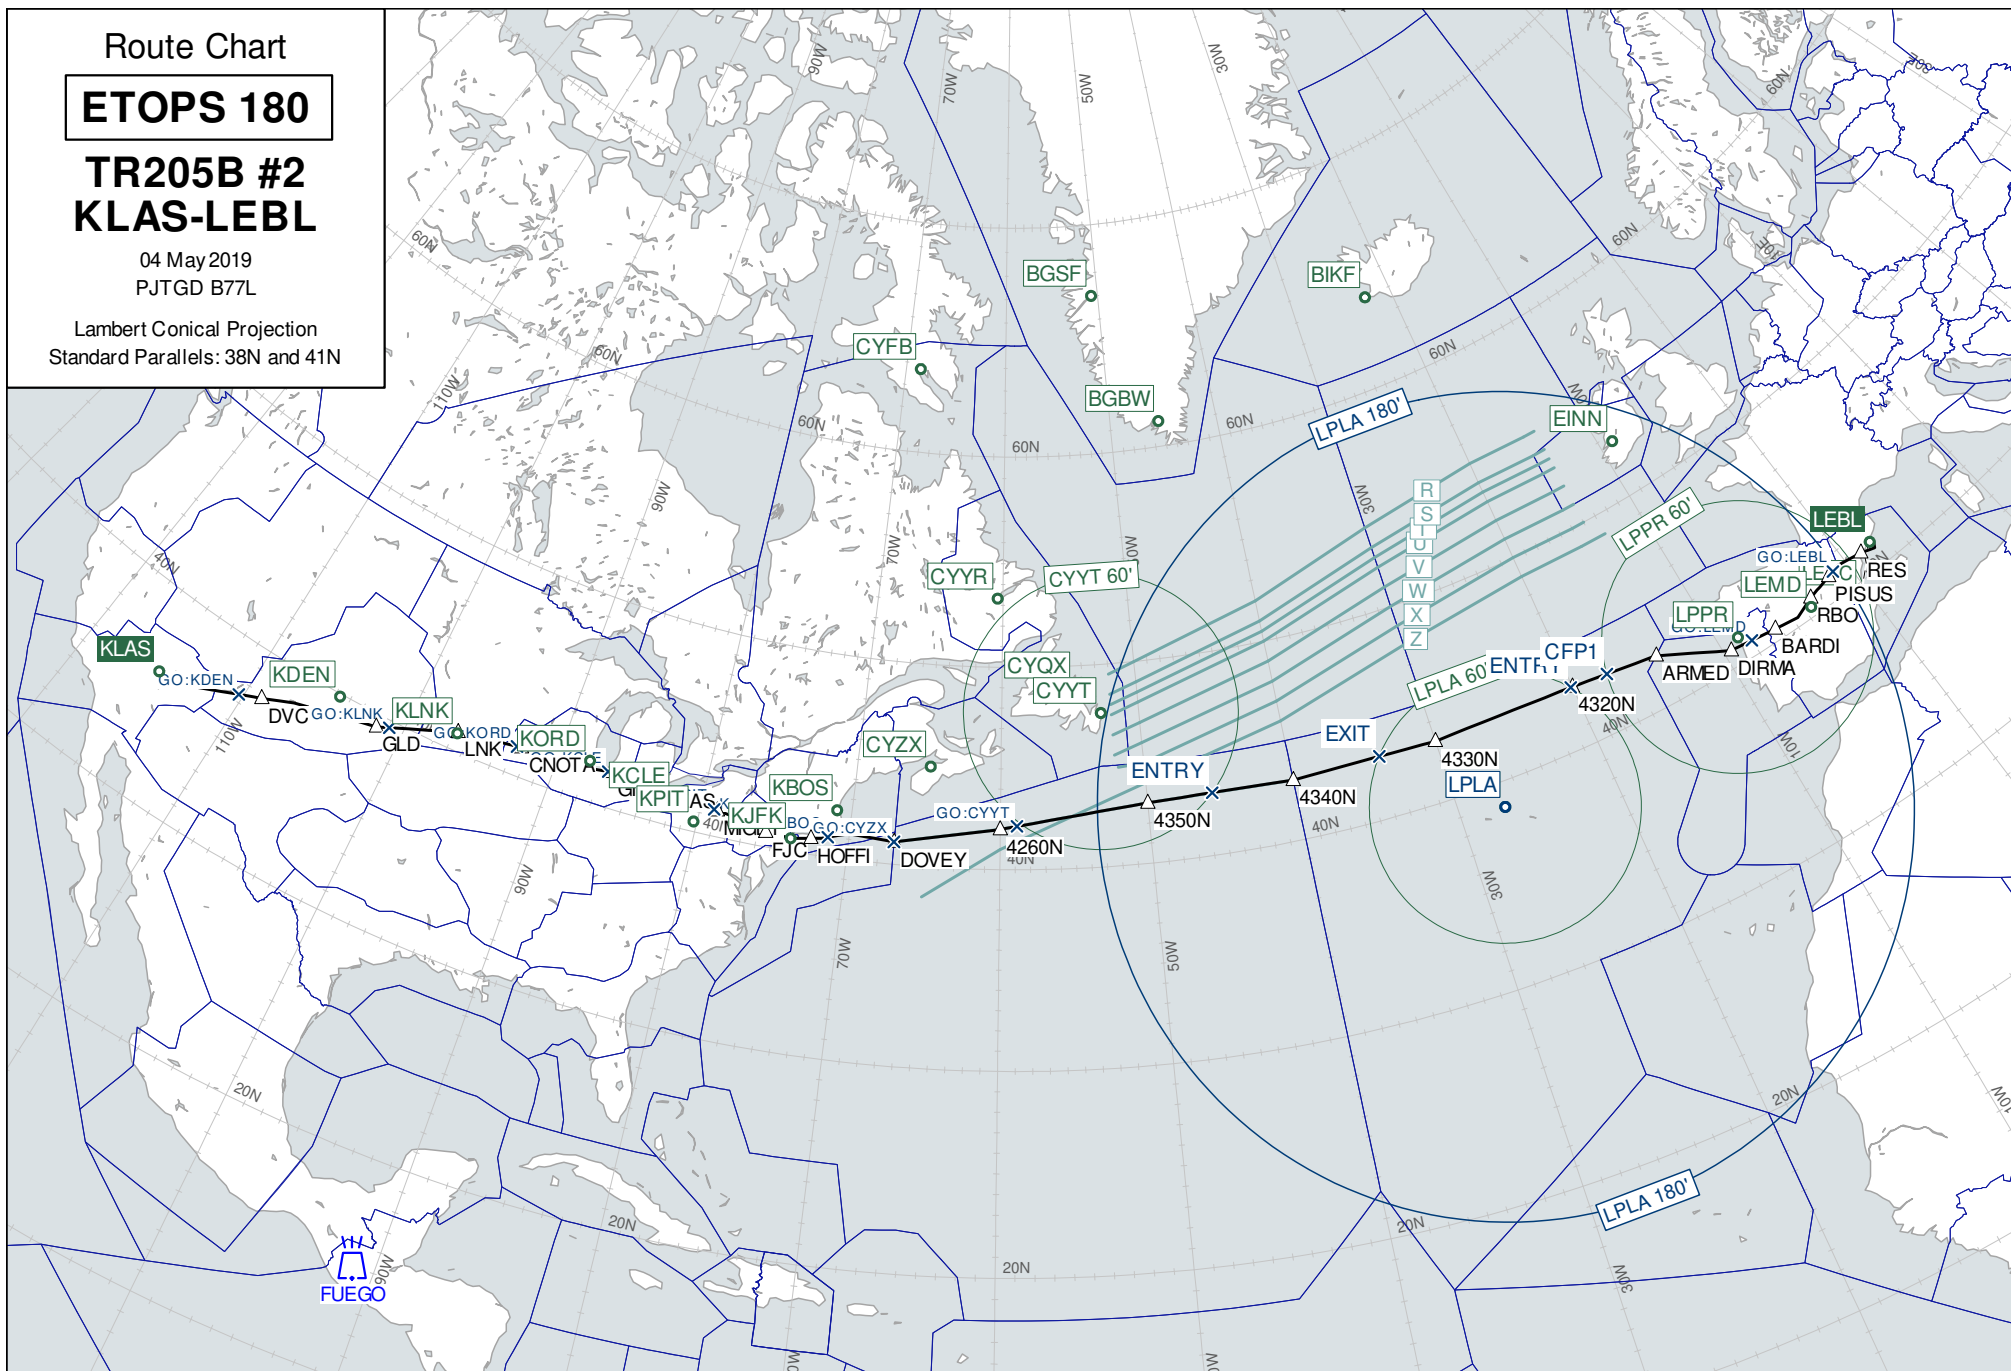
Route Chart

ETOPS 180

TR205B #2
KLAS-LEBL

04 May 2019
PJTGD B77L

Lambert Conical Projection
Standard Parallels: 38N and 41N

90W 70W 50W 30W 10W 60N 60N 60N 60N 60N 60N 110W 90W 70W 10W 40N 40N 40N 40N 30W 30W 110W 90W 70W 50W 20N 20N 20N 20N 20N 90W 30W 10W

BGSF
BIKF
CYFB
BGBW
EINN
LPLA 180'
R
S
T
U
V
W
X
Z
LPPR 60'
LEBL
GO:LEBL
LEMD
RES
PISUS
RBO
LPPR
BARDI
DIRMA
ARMED
CFP1
ENTRY
LPLA 60'
4320N
EXIT
4330N
LPLA
4340N
ENTRY
4350N
CYYR
CYYT 60'
CYQX
CYYT
CYZX
GO:CYYT
4260N
DOVEY
HOFFI
GO:CYZX
FJC
KBOS
KJFK
KPIT
KCLE
CNOTA
KORD
LNK
GO:KORD
KLNK
GLD
GO:KLNK
DVC
KDEN
GO:KDEN
KLAS
FUEGO
LPLA 180'